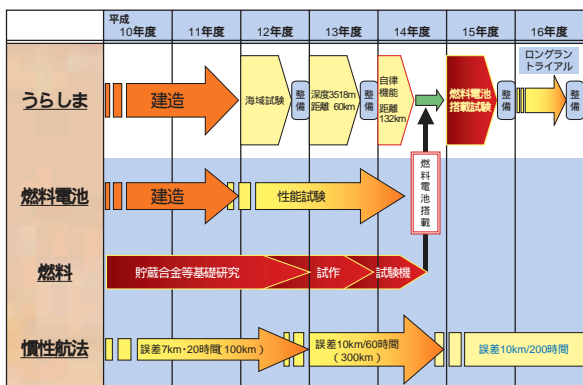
平成 10年度 | 11年度 | 12年度 | 13年度 | 14年度 | 15年度 | 16年度

うらしま
建造
海域試験
整備
深度3518m
距離 60km
整備
自律機能
距離132km
燃料電池搭載試験
整備
ロングラントライアル
整備

燃料電池
建造
性能試験
燃料電池搭載

燃料
貯蔵合金等基礎研究
試作
試験機

慣性航法
誤差7km・20時間(100km)
誤差10km/60時間(300km)
誤差10km/200時間